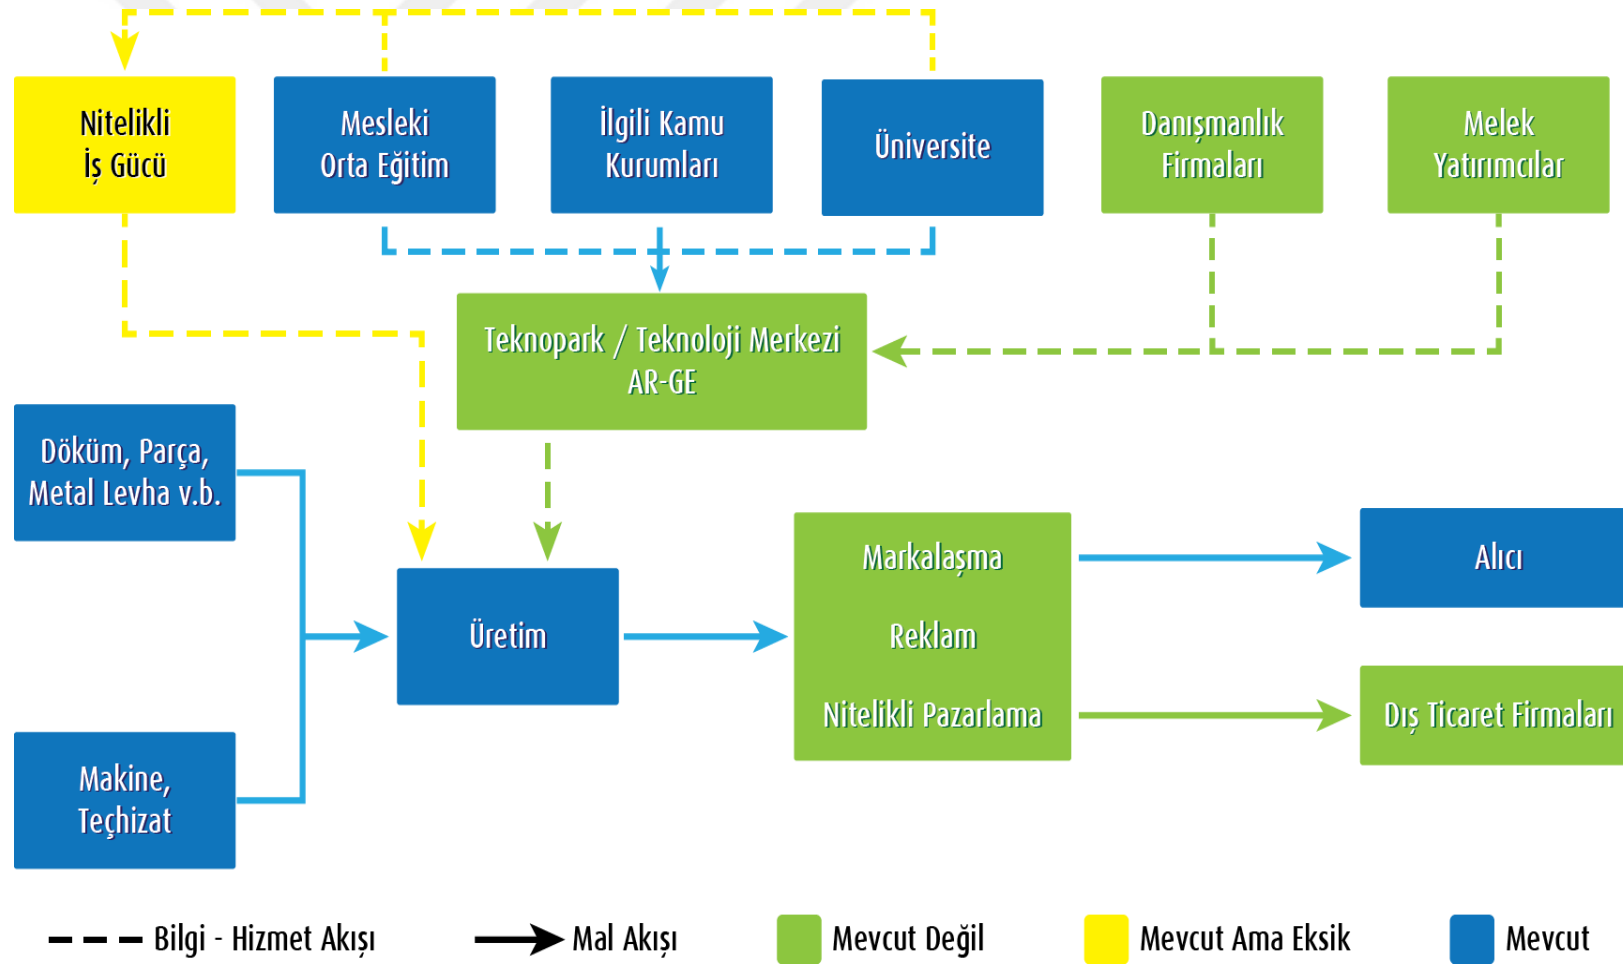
Nitelikli İş Gücü

Mesleki Orta Eğitim

İlgili Kamu Kurumları

Üniversite

Danışmanlık Firmaları

Melek Yatırımcılar

Teknopark / Teknoloji Merkezi AR-GE

Döküm, Parça, Metal Levha v.b.

Üretim

Markalaşma

Reklam

Nitelikli Pazarlama

Alıcı

Dış Ticaret Firmaları

Makine, Teçhizat

Bilgi - Hizmet Akışı

Mal Akışı

Mevcut Değil

Mevcut Ama Eksik

Mevcut